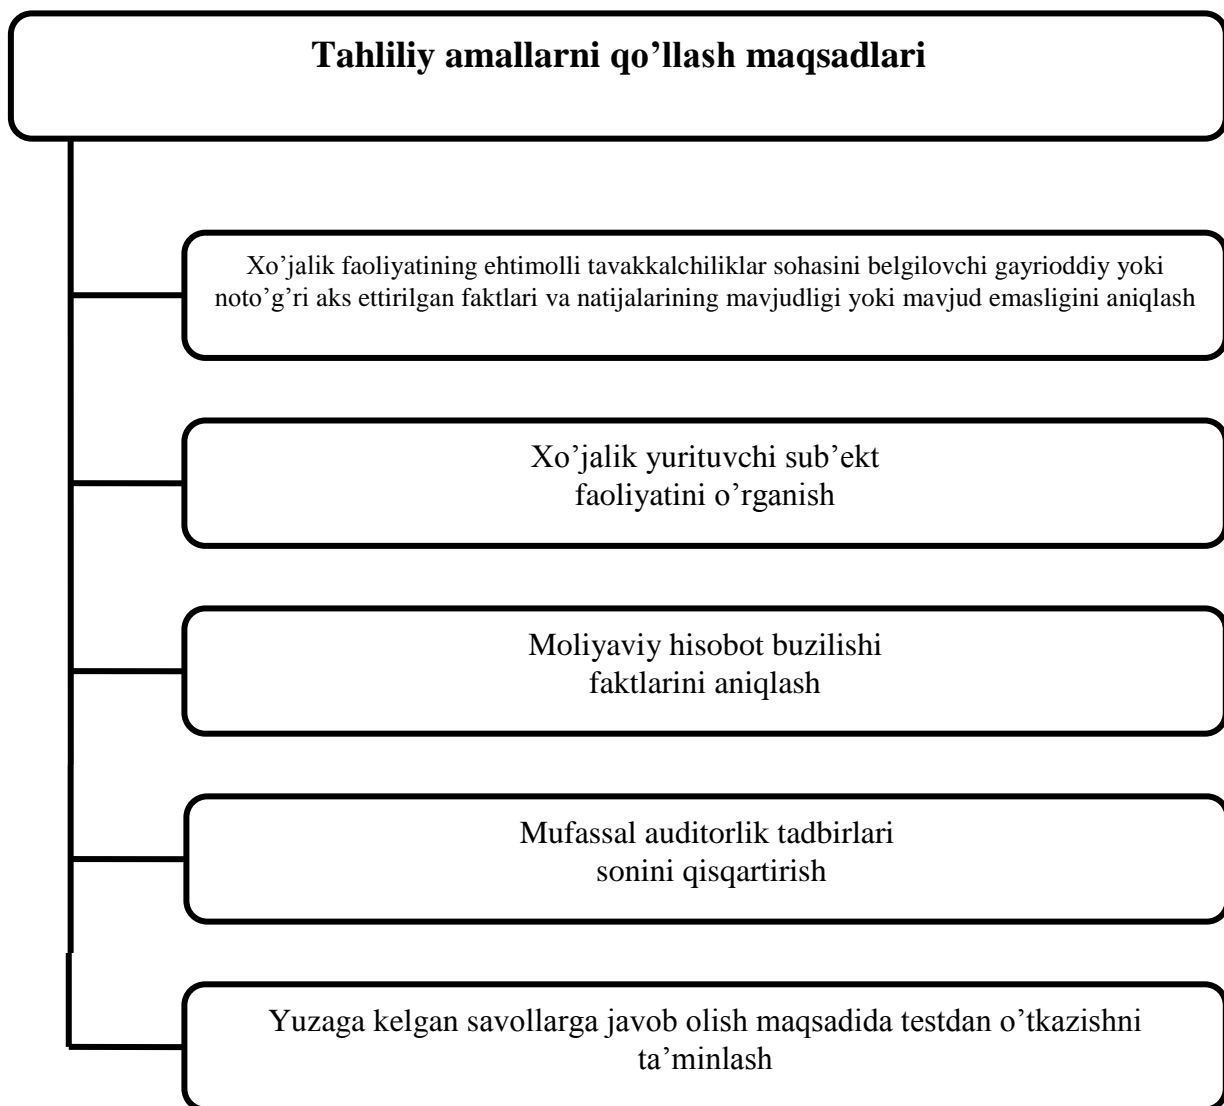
Tahliliy amallarni qo'llash maqsadlari

Xo'jalik faoliyatining ehtimolli tavakkalchiliklar sohasini belgilovchi gayrioddiy yoki noto'g'ri aks ettirilgan faktlari va natijalarining mavjudligi yoki mavjud emasligini aniqlash

Xo'jalik yurituvchi sub'ekt faoliyatini o'rganish

Moliyaviy hisobot buzilishi faktlarini aniqlash

Mufassal auditorlik tadbirlari sonini qisqartirish

Yuzaga kelgan savollarga javob olish maqsadida testdan o'tkazishni ta'minlash